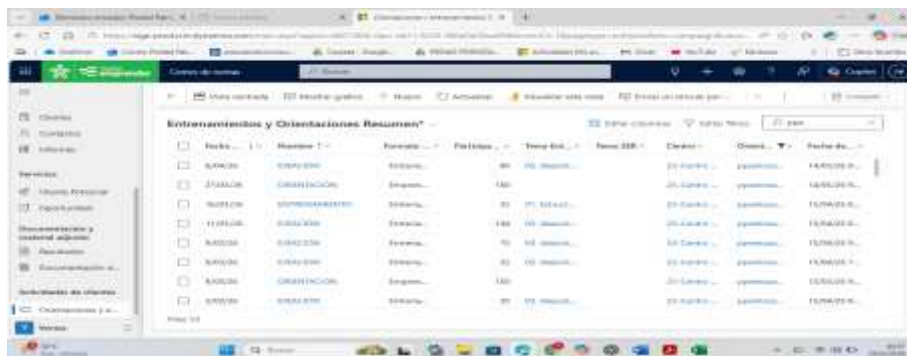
Entrenamientos y Orientaciones Resumen*

| | Fecha ... | Nombre | Formato ... | Participa... | Tema Ent... | Tema ORI... | Centro ... | Orient... | Fecha de... |
|---|---|---|---|---|---|---|---|---|---|
| | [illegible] | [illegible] | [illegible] | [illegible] | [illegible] | | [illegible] | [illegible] | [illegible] |
| | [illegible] | ORIENTACION | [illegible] | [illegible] | | | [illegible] | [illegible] | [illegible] |
| | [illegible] | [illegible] | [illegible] | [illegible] | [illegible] | | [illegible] | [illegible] | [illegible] |
| | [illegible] | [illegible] | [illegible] | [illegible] | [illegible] | | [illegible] | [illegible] | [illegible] |
| | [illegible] | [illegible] | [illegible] | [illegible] | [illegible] | | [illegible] | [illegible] | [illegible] |
| | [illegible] | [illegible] | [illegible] | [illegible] | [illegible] | | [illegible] | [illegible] | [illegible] |
| | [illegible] | ORIENTACION | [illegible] | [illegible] | | | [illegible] | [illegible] | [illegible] |
| | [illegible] | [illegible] | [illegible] | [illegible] | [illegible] | | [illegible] | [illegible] | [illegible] |